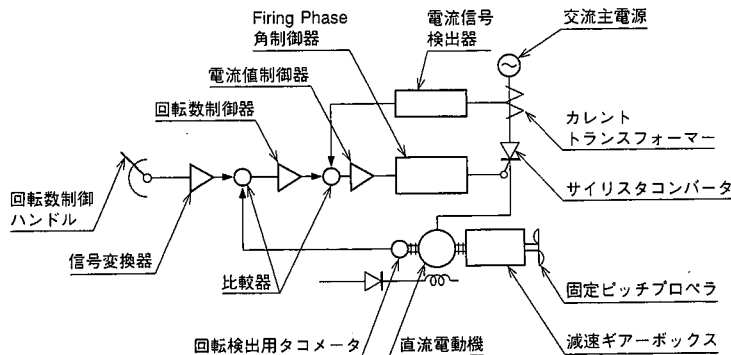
Firing Phase
角制御器

電流信号
検出器

交流主電源

電流値制御器

回転数制御器

カレント
トランスフォーマー

回転数制御
ハンドル

サイリスタコンバータ

信号変換器

比較器

固定ピッチプロペラ

回転検出用タコメータ

直流電動機

減速ギアーボックス